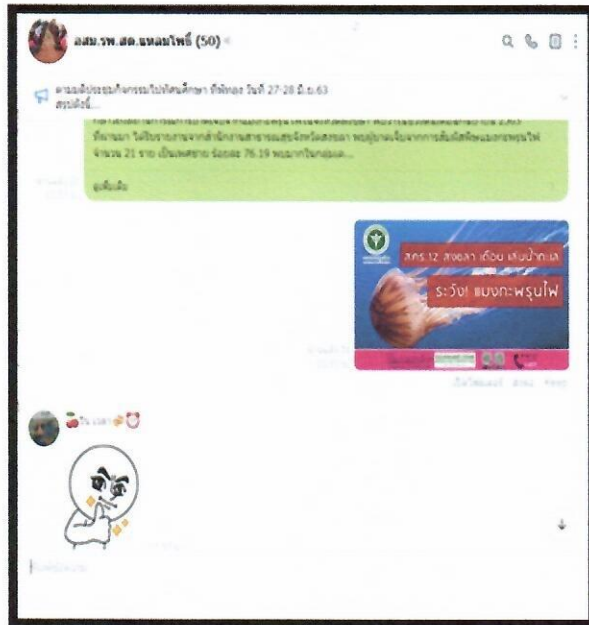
อสม.รพ.สต.แหลมโพธิ์ (50)

ดาวน์โหลดประชุมกิจกรรมไปทัศนศึกษา ที่พัทลุง วันที่ 27-28 มิ.ย.63 สรุปดังนี้...

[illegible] จำนวน 21 ราย เป็นเพศชาย ร้อยละ 76.19 พฤษภาคมรายงาน...

อ่านเพิ่มเติม

สคร.12 สงขลา เตือน เล่นน้ำทะเล
ระวัง! แมงกะพรุนไฟ

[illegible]